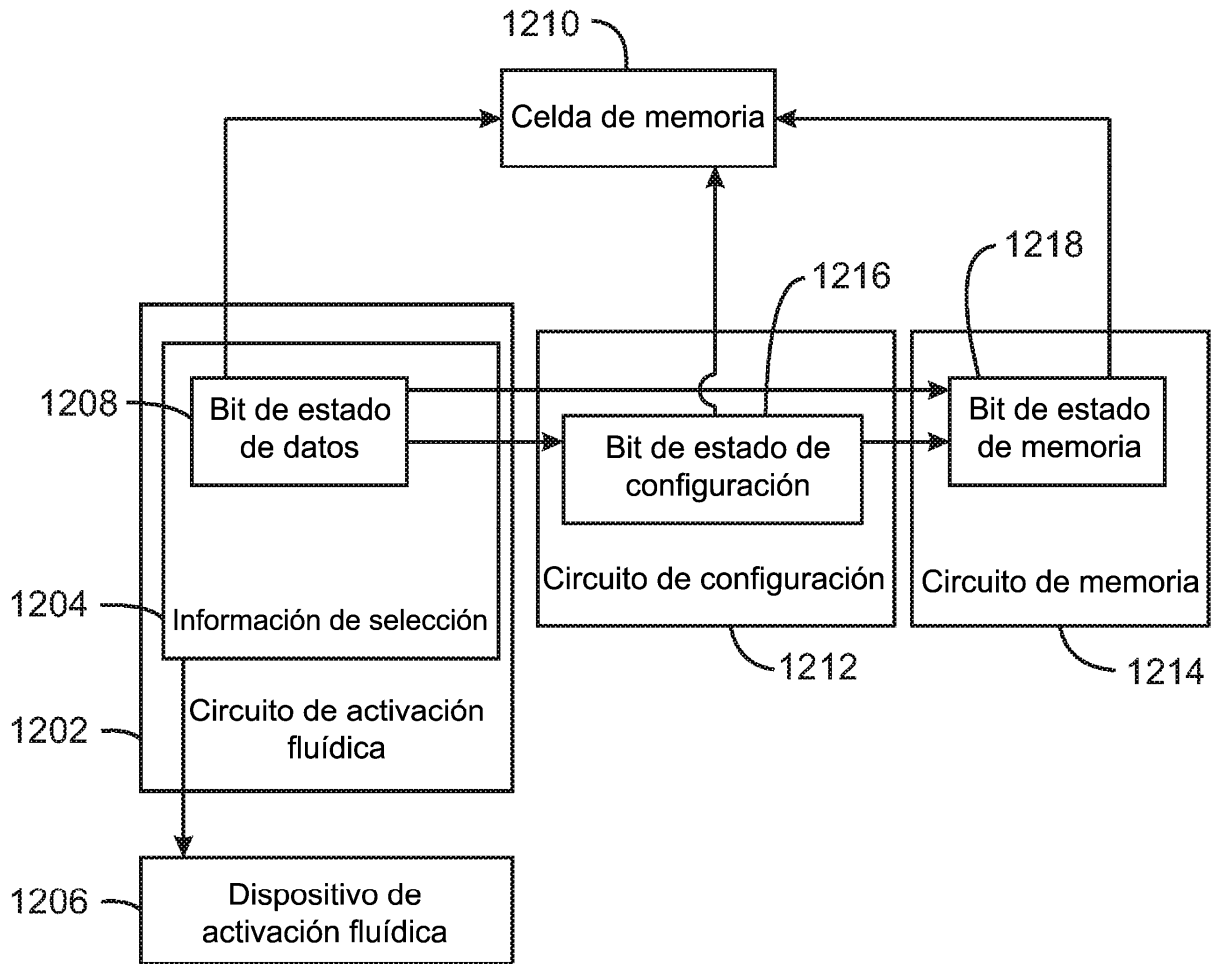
1210

Celda de memoria

1218

1216

1208

Bit de estado de datos

Bit de estado de configuración

Bit de estado de memoria

Circuito de configuración

Circuito de memoria

1204

Información de selección

1212

1214

1202

Circuito de activación fluídica

1206

Dispositivo de activación fluídica